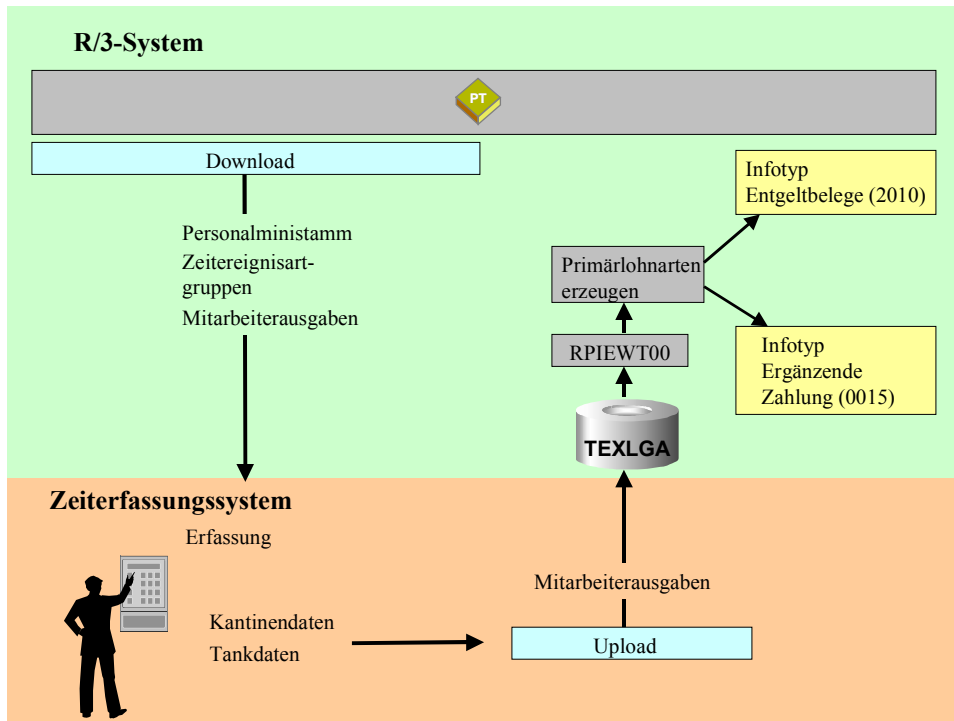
R/3-System

PT

Download

Personalministamm
Zeitereignisart-gruppen
Mitarbeiterausgaben

Infotyp
Entgeltbelege (2010)

Primärlohnarten erzeugen

RPIEWT00

Infotyp
Ergänzende
Zahlung (0015)

TEXLGA

Zeiterfassungssystem

Erfassung

Mitarbeiterausgaben

Kantinendaten
Tankdaten

Upload